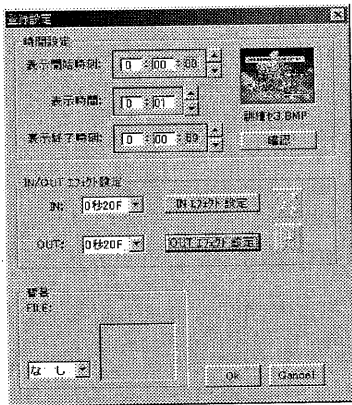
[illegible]設定

時間設定

表示開始時刻: 0 : 00 : 00

表示時間: 0 : 01

表示終了時刻: 0 : 00 : 00

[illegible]3.BMP

確認

IN/OUT エフェクト設定

IN: 0秒20F

IN エフェクト 設定

OUT: 0秒20F

OUT エフェクト 設定

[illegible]

FILE:

なし

Ok

Cancel